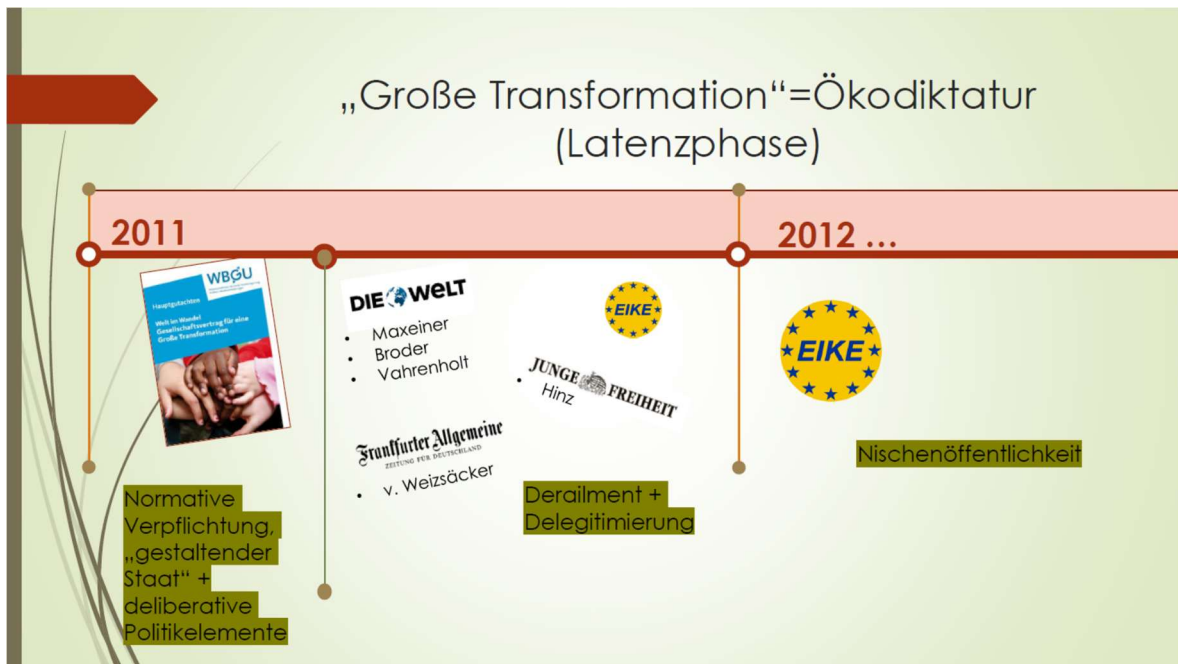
„Große Transformation“=Ökodiktatur (Latenzphase)

2011

WBGU

Hauptgutachten

Welt im Wandel Gesellschaftsvertrag für eine Große Transformation

DIE WELT

- Maxeiner
- Broder
- Vahrenholt

EIKE

JUNGE FREIHEIT

- Hinz

Frankfurter Allgemeine ZEITUNG FÜR DEUTSCHLAND

- v. Weizsäcker

2012 …

EIKE

Nischenöffentlichkeit

Normative Verpflichtung, „gestaltender Staat“ + deliberative Politikelemente

Derailment + Delegitimierung